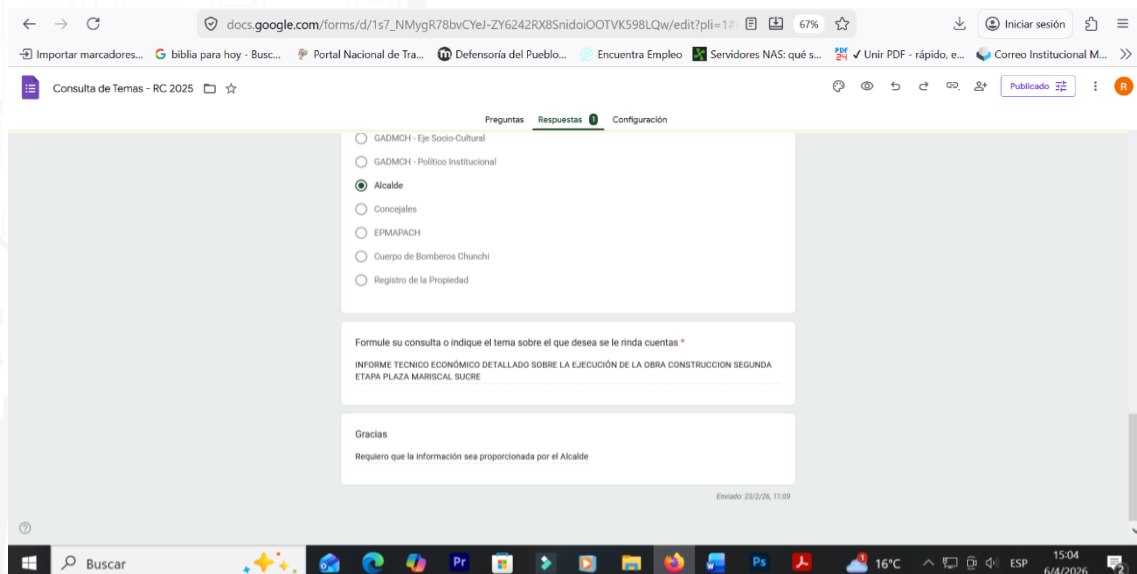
docs.google.com/forms/d/1s7_NMygR78bvCYeJ-ZY6242RX8SnidoiOOTVK598LQw/edit?pli=1# 67% Iniciar sesión

Importar marcadores... biblia para hoy - Busc... Portal Nacional de Tra... Defensoría del Pueblo... Encuentra Empleo Servidores NAS: qué s... ✓ Unir PDF - rápido, e... Correo Institucional M...

Consulta de Temas - RC 2025

Publicado

Preguntas Respuestas 1 Configuración

GADMCH - Eje Socio-Cultural

GADMCH - Político Institucional

Alcalde

Concejales

EPMAPACH

Cuerpo de Bomberos Chunchi

Registro de la Propiedad

Formule su consulta o indique el tema sobre el que desea se le rinda cuentas *

INFORME TECNICO ECONÓMICO DETALLADO SOBRE LA EJECUCIÓN DE LA OBRA CONSTRUCCION SEGUNDA ETAPA PLAZA MARISCAL SUCRE

Gracias

Requiero que la información sea proporcionada por el Alcalde

Enviado: 23/2/26, 11:09

Buscar

16°C ESP 15:04 6/4/2026